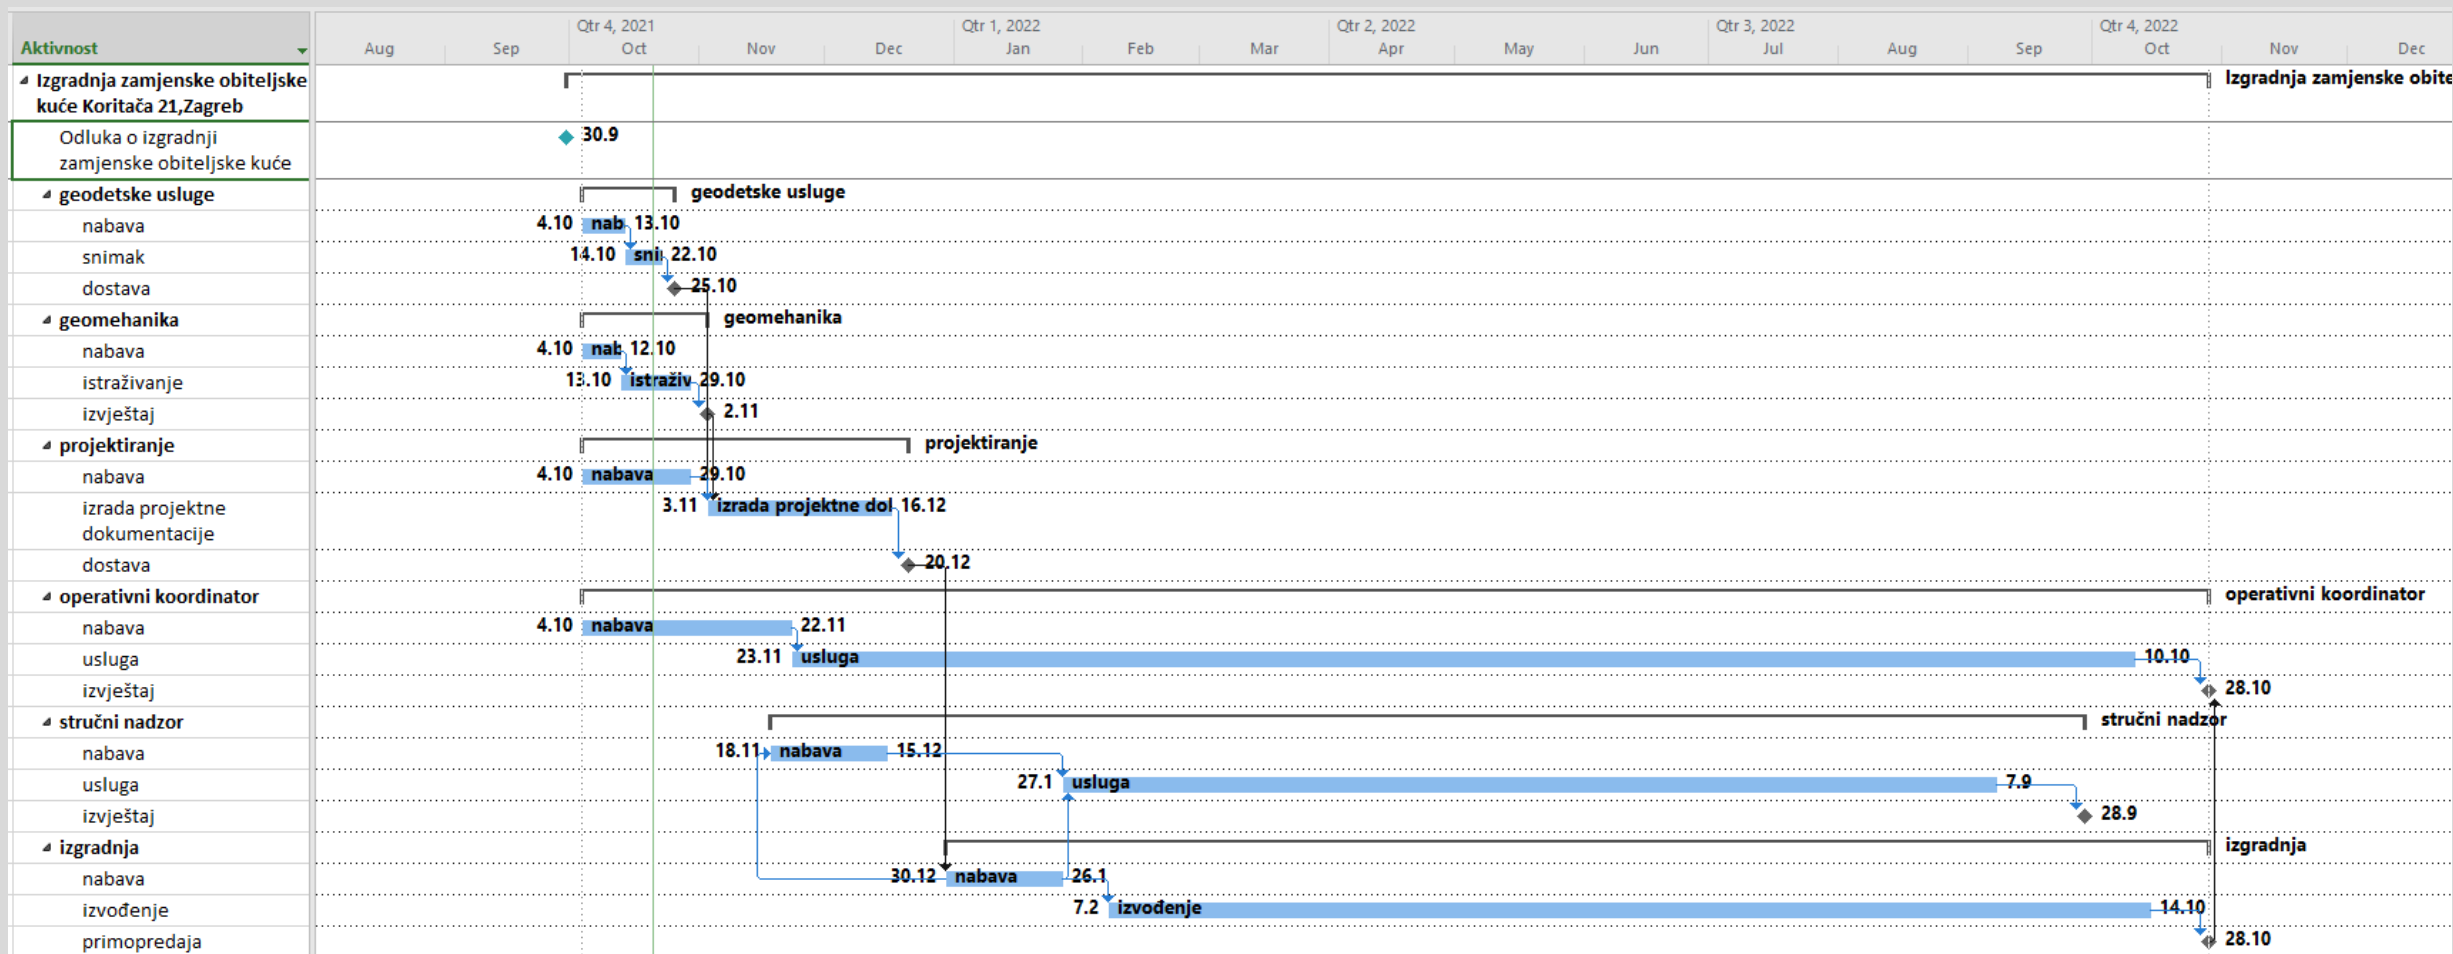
Aktivnost

Izgradnja zamjenske obiteljske kuće Koritača 21,Zagreb
Odluka o izgradnji zamjenske obiteljske kuće
geodetske usluge
nabava
snimak
dostava
geomehanika
nabava
istraživanje
izvještaj
projektiranje
nabava
izrada projektne dokumentacije
dostava
operativni koordinator
nabava
usluga
izvještaj
stručni nadzor
nabava
usluga
izvještaj
izgradnja
nabava
izvođenje
primopredaja

Aug Sep Qtr 4, 2021 Oct Nov Dec Qtr 1, 2022 Jan Feb Mar Qtr 2, 2022 Apr May Jun Qtr 3, 2022 Jul Aug Sep Qtr 4, 2022 Oct Nov Dec

Izgradnja zamjenske obite
30.9
geodetske usluge
4.10 nab 13.10
14.10 sni 22.10
25.10
geomehanika
4.10 nab 12.10
13.10 istraživ 29.10
2.11
projektiranje
4.10 nabava 29.10
3.11 izrada projektne dol 16.12
20.12
operativni koordinator
4.10 nabava 22.11
23.11 usluga 10.10
28.10
stručni nadzor
18.11 nabava 15.12
27.1 usluga 7.9
28.9
izgradnja
30.12 nabava 26.1
7.2 izvođenje 14.10
28.10